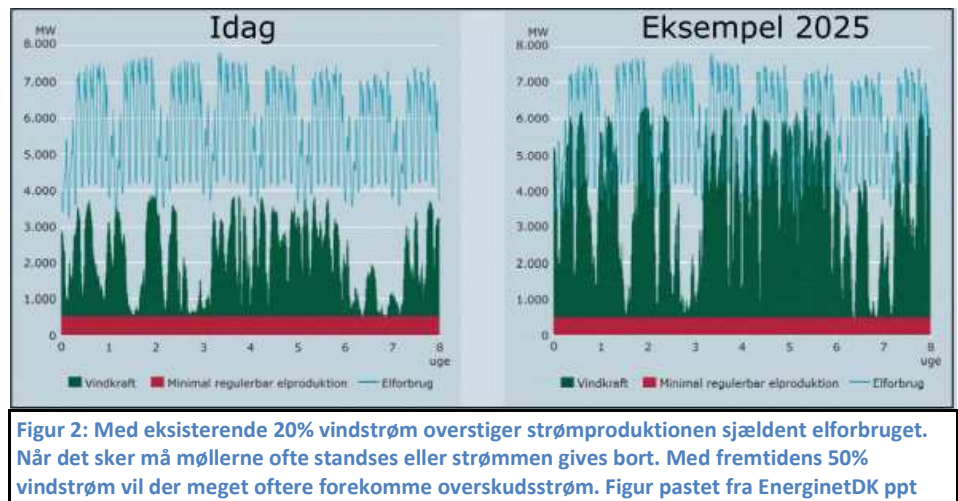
Idag

MW
8.000
7.000
6.000
5.000
4.000
3.000
2.000
1.000
0

0 1 2 3 4 5 6 7 8
uge

Vindkraft Minimal regulerbar elproduktion Elforbrug

Eksempel 2025

MW
8.000
7.000
6.000
5.000
4.000
3.000
2.000
1.000
0

0 1 2 3 4 5 6 7 8
uge

Vindkraft Minimal regulerbar elproduktion Elforbrug

Figur 2: Med eksisterende 20% vindstrøm overstiger strømproduktionen sjældent elforbruget. Når det sker må møllerne ofte standses eller strømmen gives bort. Med fremtidens 50% vindstrøm vil der meget oftere forekomme overskudsstrøm. Figur pastet fra EnerginetDK ppt